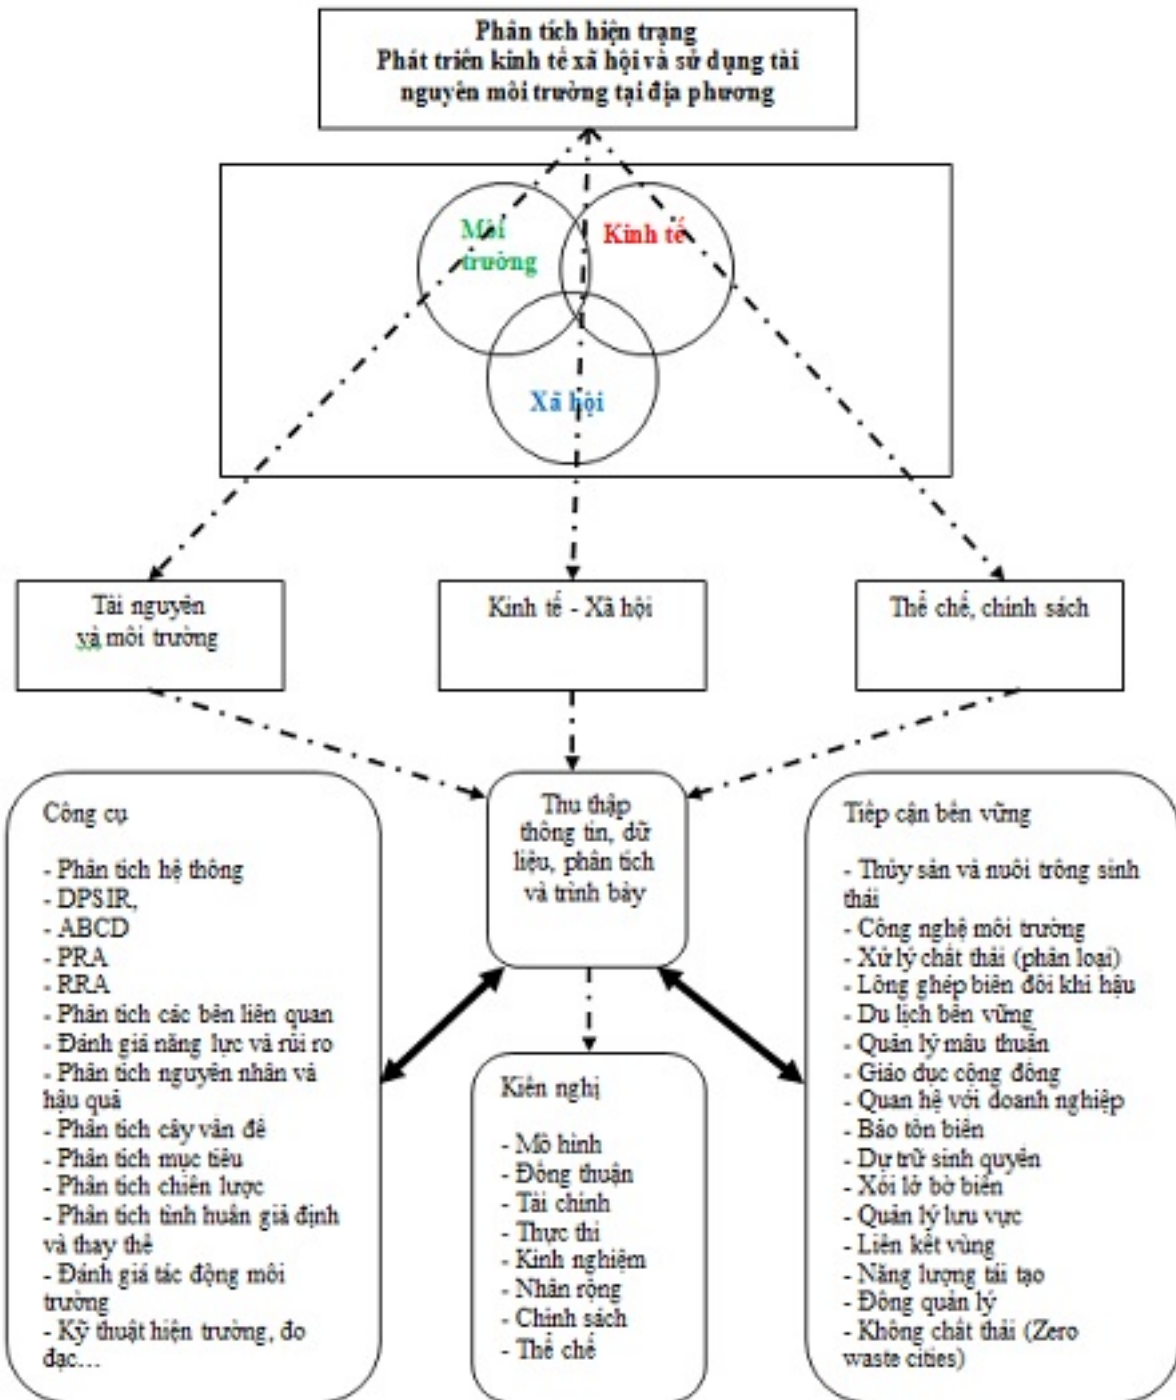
Phân tích hiện trạng
Phát triển kinh tế xã hội và sử dụng tài nguyên môi trường tại địa phương

Môi trường

Kinh tế

Xã hội

Tài nguyên và môi trường

Kinh tế - Xã hội

Thể chế, chính sách

Công cụ

- Phân tích hệ thông
- DPSIR,
- ABCD
- PRA
- RRA
- Phân tích các bên liên quan
- Đánh giá năng lực và rủi ro
- Phân tích nguyên nhân và hậu quả
- Phân tích cây vấn đề
- Phân tích mục tiêu
- Phân tích chiến lược
- Phân tích tình huấn giả định và thay thế
- Đánh giá tác động môi trường
- Kỹ thuật hiện trường, đo đạc…

Thu thập thông tin, dữ liệu, phân tích và trình bày

Tiếp cận bền vững

- Thủy sản và nuôi trồng sinh thái
- Công nghệ môi trường
- Xử lý chất thải (phân loại)
- Lồng ghép biến đổi khí hậu
- Du lịch bền vững
- Quản lý mâu thuẫn
- Giáo dục cộng đồng
- Quan hệ với doanh nghiệp
- Bảo tồn biển
- Dự trữ sinh quyển
- Xói lở bờ biển
- Quản lý lưu vực
- Liên kết vùng
- Năng lượng tái tạo
- Đồng quản lý
- Không chất thải (Zero waste cities)

Kiến nghị

- Mô hình
- Đồng thuận
- Tài chính
- Thực thi
- Kinh nghiệm
- Nhân rộng
- Chính sách
- Thể chế